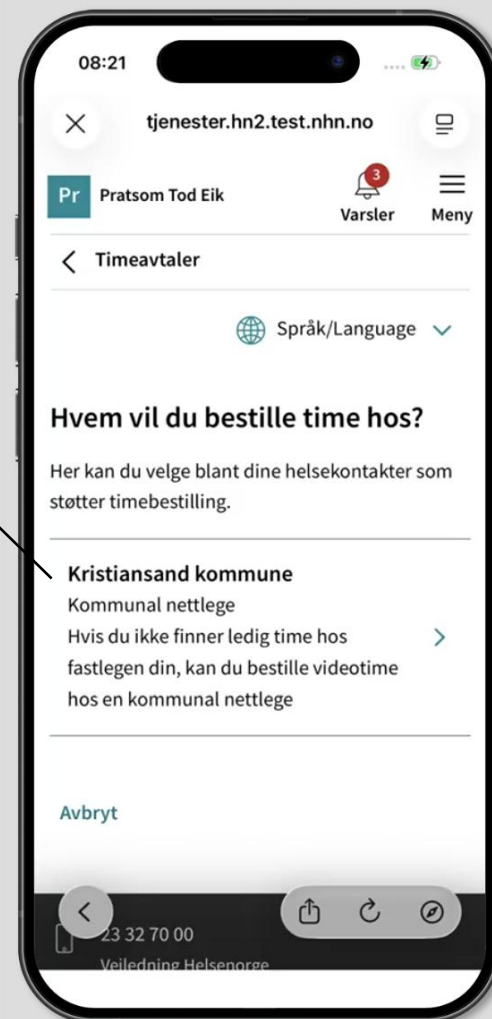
08:21

tjenester.hn2.test.nhn.no

Pr Pratsom Tod Eik

3 Varsler

Meny

Timeavtaler

Språk/Language

Hvem vil du bestille time hos?

Her kan du velge blant dine helsekontakter som støtter timebestilling.

Kristiansand kommune
Kommunal nettlege
Hvis du ikke finner ledig time hos fastlegen din, kan du bestille videotime hos en kommunal nettlege

Avbryt

23 32 70 00
Veiledning Helsenorge